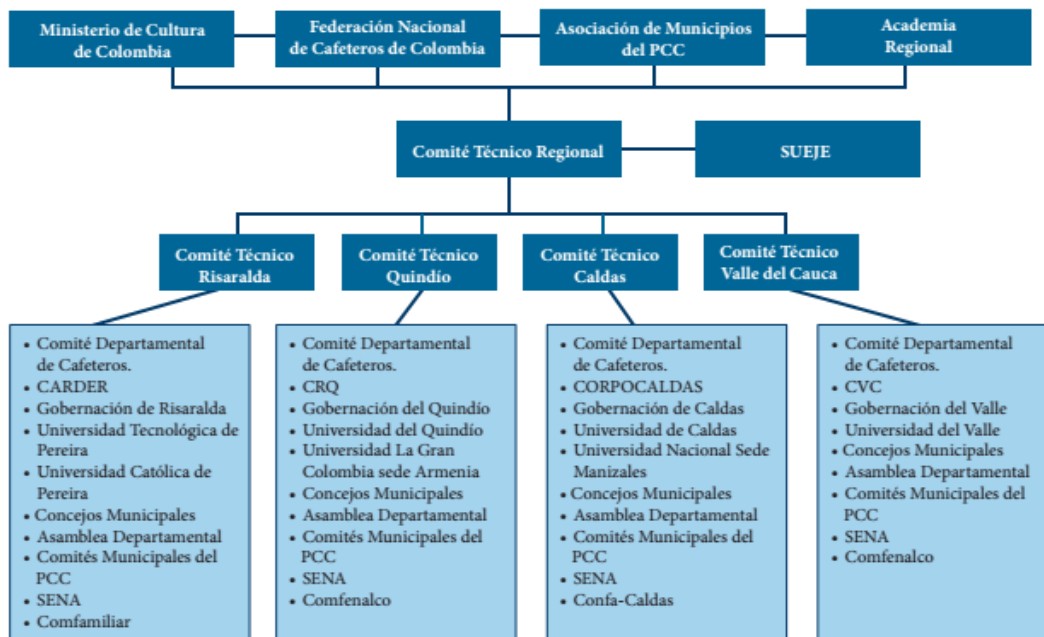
Ministerio de Cultura de Colombia

Federación Nacional de Cafeteros de Colombia

Asociación de Municipios del PCC

Academia Regional

Comité Técnico Regional

SUEJE

Comité Técnico Risaralda

Comité Técnico Quindío

Comité Técnico Caldas

Comité Técnico Valle del Cauca

- Comité Departamental de Cafeteros.
- CARDER
- Gobernación de Risaralda
- Universidad Tecnológica de Pereira
- Universidad Católica de Pereira
- Concejos Municipales
- Asamblea Departamental
- Comités Municipales del PCC
- SENA
- Comfamiliar

- Comité Departamental de Cafeteros.
- CRQ
- Gobernación del Quindío
- Universidad del Quindío
- Universidad La Gran Colombia sede Armenia
- Concejos Municipales
- Asamblea Departamental
- Comités Municipales del PCC
- SENA
- Comfenalco

- Comité Departamental de Cafeteros.
- CORPOCALDAS
- Gobernación de Caldas
- Universidad de Caldas
- Universidad Nacional Sede Manizales
- Concejos Municipales
- Asamblea Departamental
- Comités Municipales del PCC
- SENA
- Confa-Caldas

- Comité Departamental de Cafeteros.
- CVC
- Gobernación del Valle
- Universidad del Valle
- Concejos Municipales
- Asamblea Departamental
- Comités Municipales del PCC
- SENA
- Comfenalco